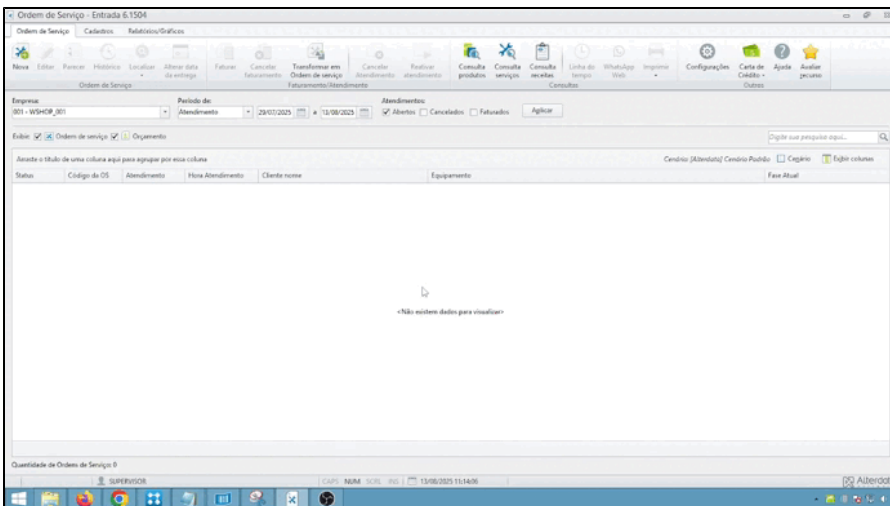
Ordem de Serviço - Entrada 6.1504

Ordem de Serviço | Cadastros | Relatórios/Gráficos

Nova | Editar | Parecer | Histórico | Localizar | Alterar data da entrega | Faturar | Cancelar faturamento | Transformar em Ordem de serviço | Cancelar Atendimento | Realizar atendimento | Consulta produtos | Consulta serviços | Consulta receitas | Linha do tempo | WhatsApp Web | Imprimir | Configurações | Carta de Crédito | Ajuda | Avaliar recurso

Ordem de Serviço | Faturamento/Atendimento | Consultas | Outros

Empresa: 001 - WSHOP_001
Período de: Atendimento | 29/07/2025 | a | 13/08/2025
Atendimentos: Abertos | Cancelados | Faturados | Aplicar

Exibir: Ordem de serviço | Orçamento

Digite sua pesquisa aqui...

Arraste o título de uma coluna aqui para agrupar por essa coluna

Cenários [Atendido] Cenário Padrão | Cenário | Exibir colunas

| Status | Código da OS | Atendimento | Hora Atendimento | Cliente nome | Equipamento | Fase Atual |
|---|---|---|---|---|---|---|

<Não existem dados para visualizar>

Quantidade de Ordens de Serviço: 0

SUPERVISOR | CAPS NUM SCRL INS | 13/08/2025 11:14:06

Alterdata